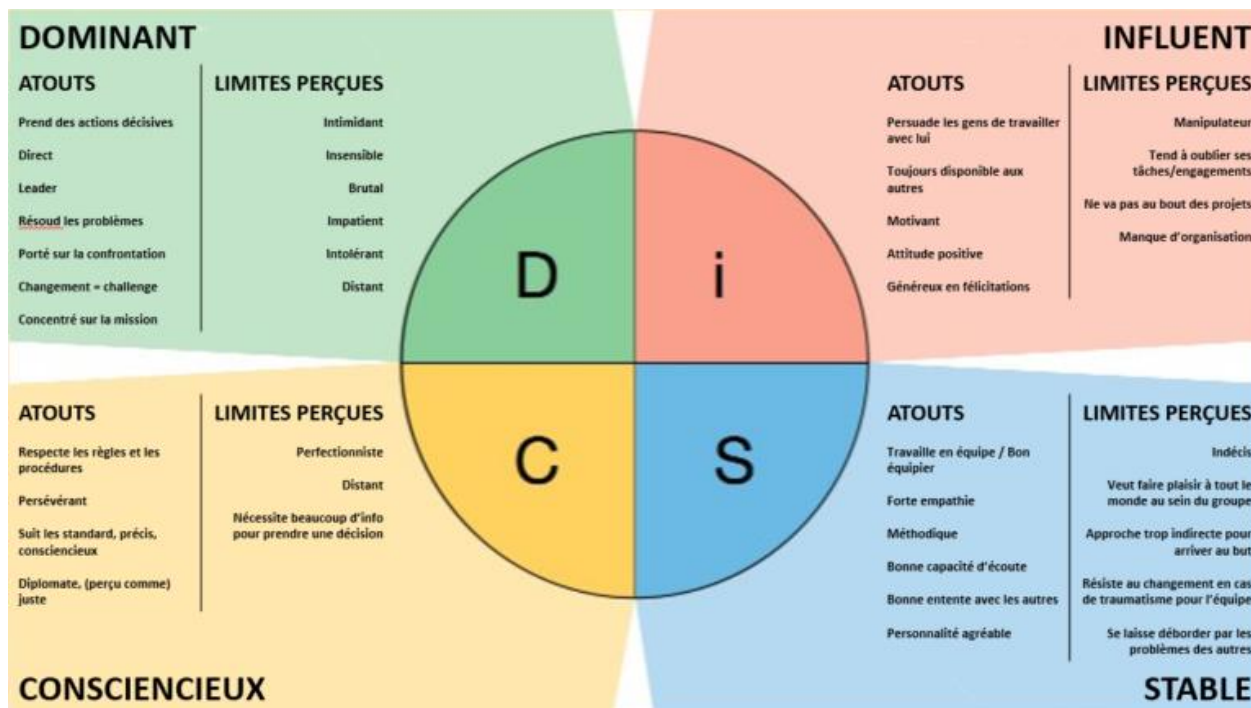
DOMINANT

ATOUTS

Prend des actions décisives

Direct

Leader

Résoud les problèmes

Porté sur la confrontation

Changement = challenge

Concentré sur la mission

LIMITES PERÇUES

Intimidant

Insensible

Brutal

Impatient

Intolérant

Distant

INFLUENT

ATOUTS

Persuade les gens de travailler avec lui

Toujours disponible aux autres

Motivant

Attitude positive

Généreux en félicitations

LIMITES PERÇUES

Manipulateur

Tend à oublier ses tâches/engagements

Ne va pas au bout des projets

Manque d'organisation

D

i

C

S

ATOUTS

Respecte les règles et les procédures

Persévérant

Suit les standard, précis, consciencieux

Diplomate, (perçu comme) juste

LIMITES PERÇUES

Perfectionniste

Distant

Nécessite beaucoup d'info pour prendre une décision

ATOUTS

Travaille en équipe / Bon équipier

Forte empathie

Méthodique

Bonne capacité d'écoute

Bonne entente avec les autres

Personnalité agréable

LIMITES PERÇUES

Indécis

Veut faire plaisir à tout le monde au sein du groupe

Approche trop indirecte pour arriver au but

Résiste au changement en cas de traumatisme pour l'équipe

Se laisse déborder par les problèmes des autres

CONSCIENCIEUX

STABLE